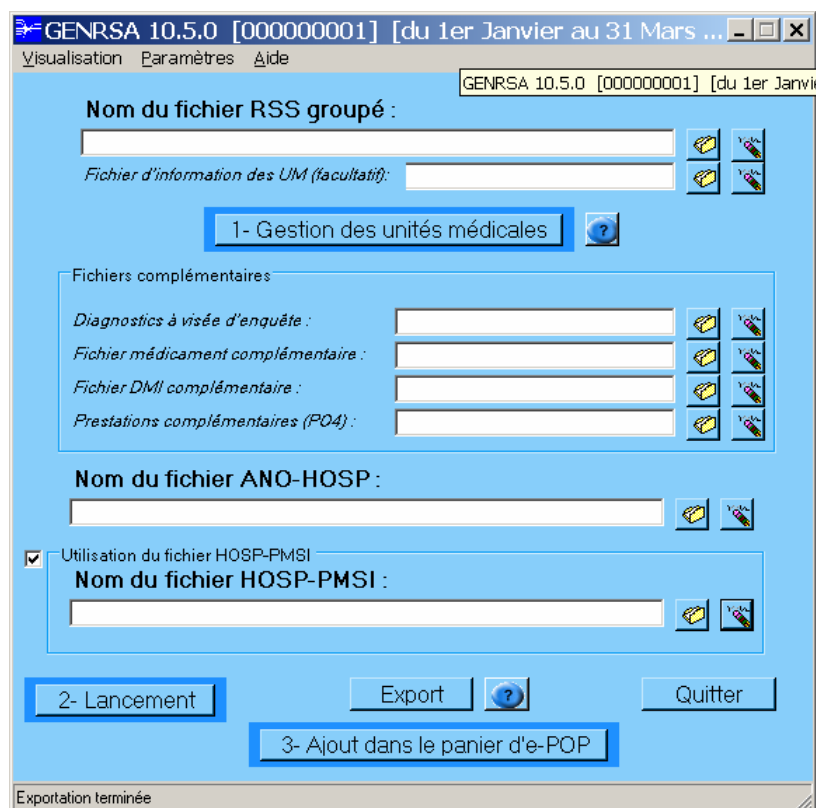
GENRSA 10.5.0 [000000001] [du 1er Janvier au 31 Mars ...

Visualisation Paramètres Aide

GENRSA 10.5.0 [000000001] [du 1er Janvi

Nom du fichier RSS groupé :

Fichier d'information des UM (facultatif):

1- Gestion des unités médicales

?

Fichiers complémentaires

Diagnostics à visée d'enquête :

Fichier médicament complémentaire :

Fichier DMI complémentaire :

Prestations complémentaires (PO4) :

Nom du fichier ANO-HOSP :

Utilisation du fichier HOSP-PMSI

Nom du fichier HOSP-PMSI :

2- Lancement

Export

?

Quitter

3- Ajout dans le panier d'e-POP

Exportation terminée